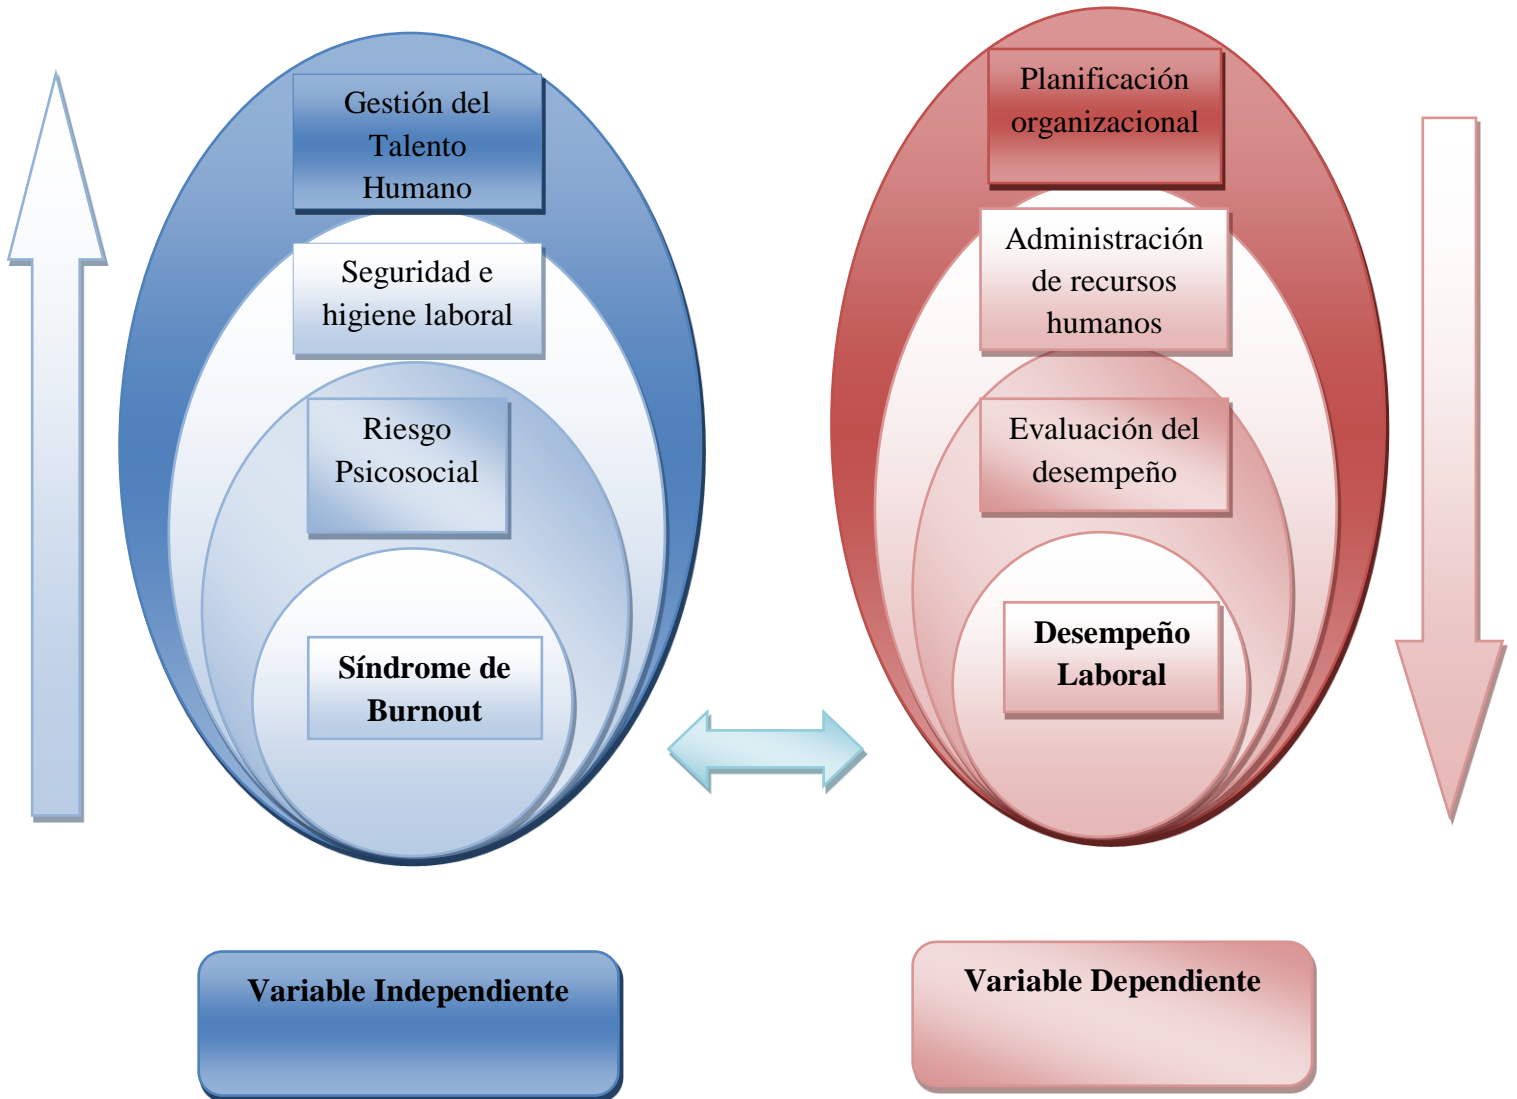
Gestión del Talento Humano

Seguridad e higiene laboral

Riesgo Psicosocial

Síndrome de Burnout

Planificación organizacional

Administración de recursos humanos

Evaluación del desempeño

Desempeño Laboral

Variable Independiente

Variable Dependiente